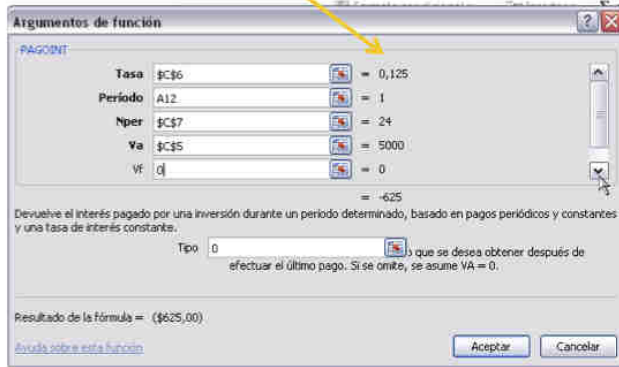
Argumentos de función

PAGOINT

Tasa $C$6 = 0,125

Período A12 = 1

Nper $C$7 = 24

Va $C$5 = 5000

Vf 0 = 0

= -625

Devuelve el interés pagado por una inversión durante un período determinado, basado en pagos periódicos y constantes y una tasa de interés constante.

Tipo 0 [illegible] que se desea obtener después de efectuar el último pago. Si se omite, se asume VA = 0.

Resultado de la fórmula = ($625,00)

Ayuda sobre esta función

Aceptar Cancelar